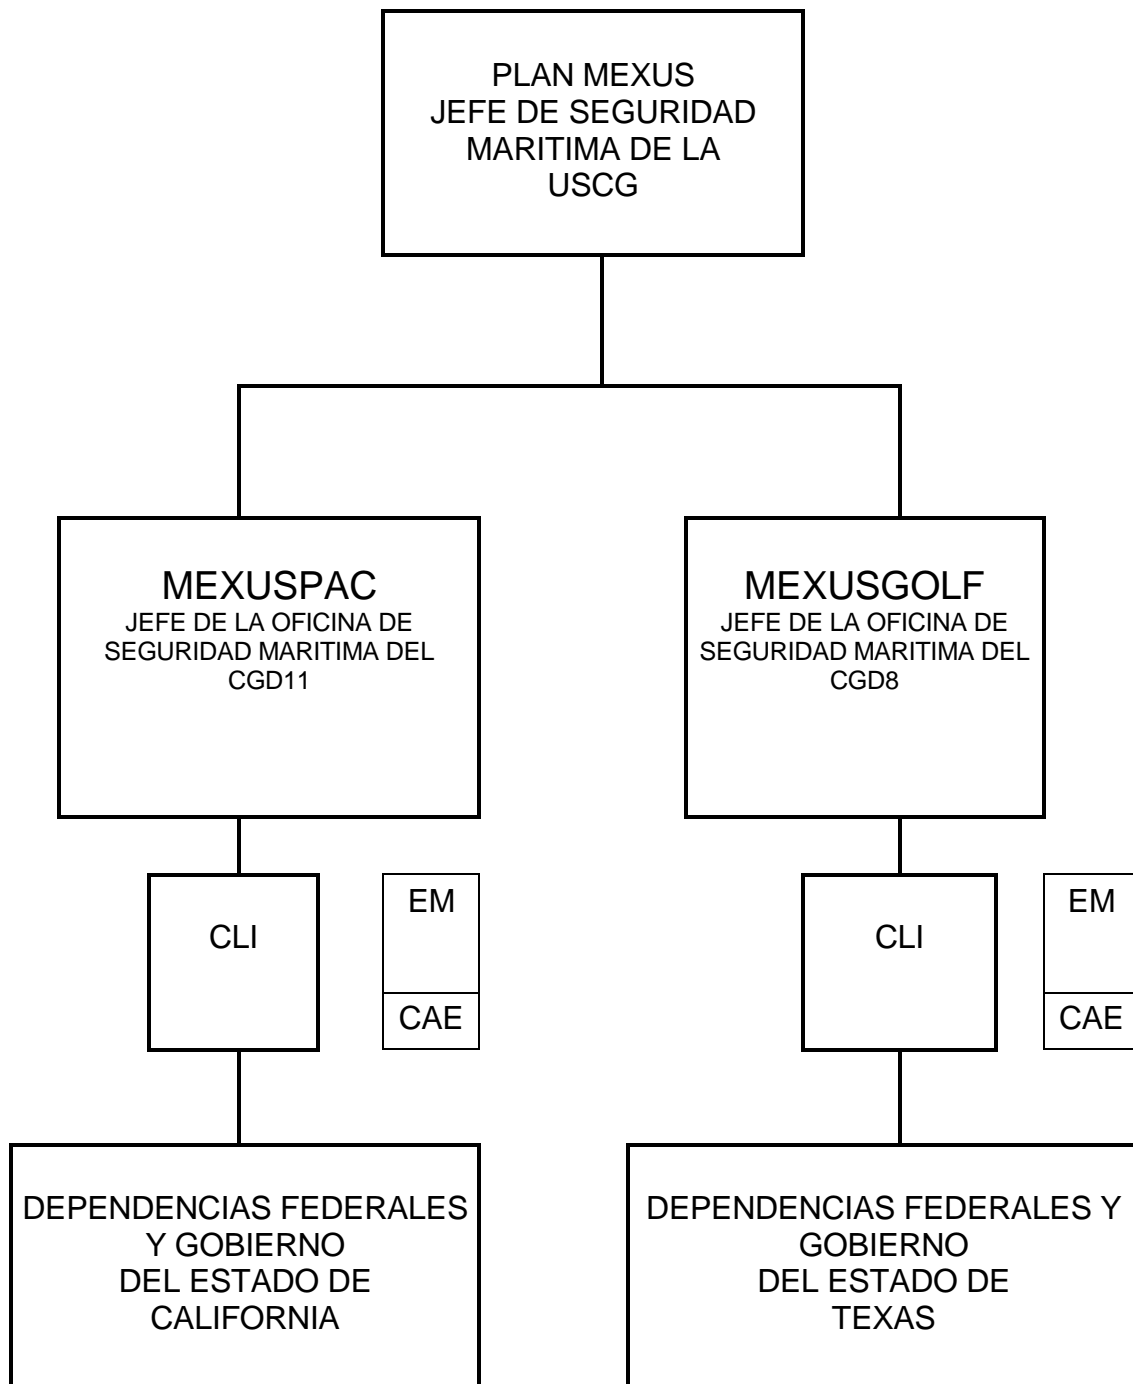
PLAN MEXUS
JEFE DE SEGURIDAD
MARITIMA DE LA
USCG

MEXUSPAC
JEFE DE LA OFICINA DE
SEGURIDAD MARITIMA DEL
CGD11

MEXUSGOLF
JEFE DE LA OFICINA DE
SEGURIDAD MARITIMA DEL
CGD8

CLI

EM

CAE

CLI

EM

CAE

DEPENDENCIAS FEDERALES
Y GOBIERNO
DEL ESTADO DE
CALIFORNIA

DEPENDENCIAS FEDERALES Y
GOBIERNO
DEL ESTADO DE
TEXAS